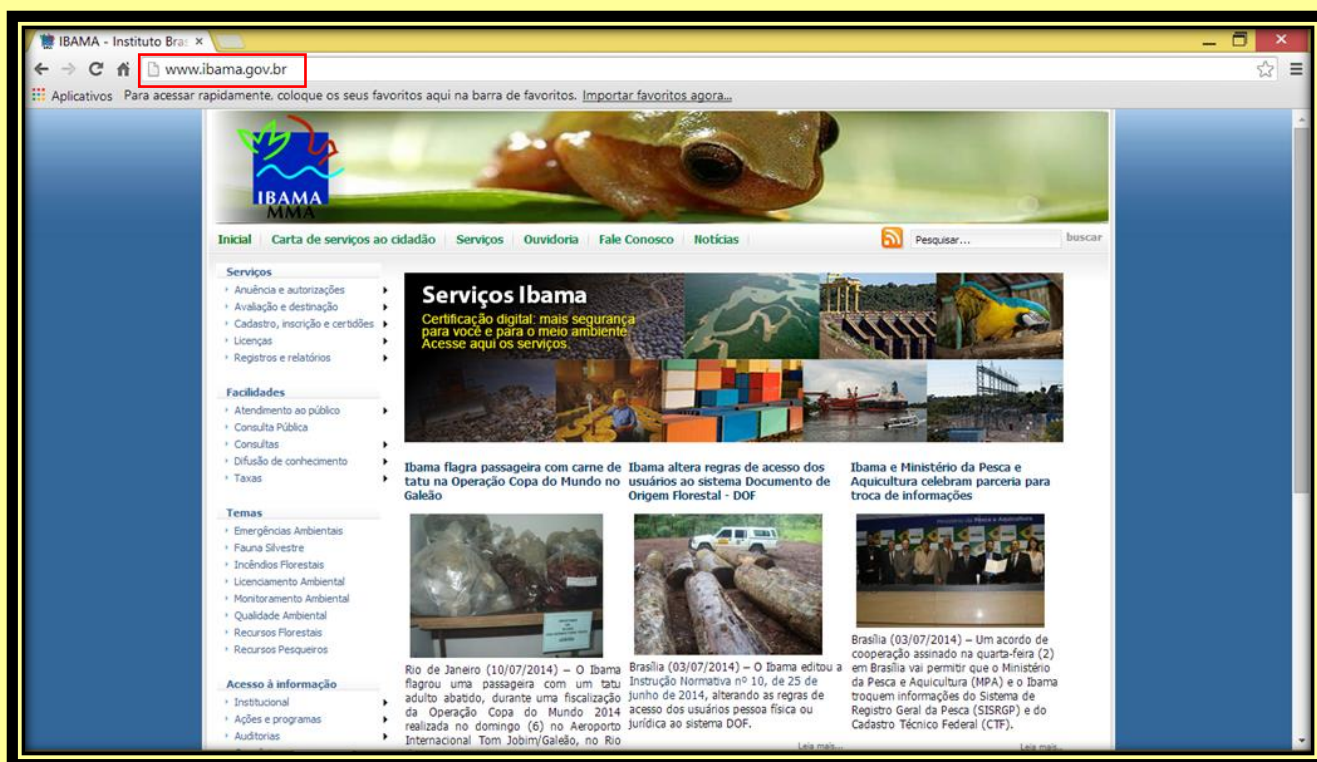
IBAMA - Instituto Bras ×

www.ibama.gov.br

Aplicativos Para acessar rapidamente, coloque os seus favoritos aqui na barra de favoritos. Importar favoritos agora...

IBAMA
MMA

Inicial | Carta de serviços ao cidadão | Serviços | Ouvidoria | Fale Conosco | Notícias

Pesquisar... buscar

Serviços
Anuência e autorizações
Avaliação e destinação
Cadastro, inscrição e certidões
Licenças
Registros e relatórios

Facilidades
Atendimento ao público
Consulta Pública
Consultas
Difusão de conhecimento
Taxas

Temas
Emergências Ambientais
Fauna Silvestre
Incêndios Florestais
Licenciamento Ambiental
Monitoramento Ambiental
Qualidade Ambiental
Recursos Florestais
Recursos Pesqueiros

Acesso à informação
Institucional
Ações e programas
Auditorias

Serviços Ibama
Certificação digital: mais segurança para você e para o meio ambiente. Acesse aqui os serviços

Ibama flagra passageira com carne de tatu na Operação Copa do Mundo no Galeão

Rio de Janeiro (10/07/2014) – O Ibama flagrou uma passageira com um tatu adulto abatido, durante uma fiscalização da Operação Copa do Mundo 2014 realizada no domingo (6) no Aeroporto Internacional Tom Jobim/Galeão, no Rio

Ibama altera regras de acesso dos usuários ao sistema Documento de Origem Florestal - DOF

Brasília (03/07/2014) – O Ibama editou a Instrução Normativa nº 10, de 25 de junho de 2014, alterando as regras de acesso dos usuários pessoa física ou jurídica ao sistema DOF.

Leia mais...

Ibama e Ministério da Pesca e Aquicultura celebram parceria para troca de informações

Brasília (03/07/2014) – Um acordo de cooperação assinado na quarta-feira (2) em Brasília vai permitir que o Ministério da Pesca e Aquicultura (MPA) e o Ibama troquem informações do Sistema de Registro Geral da Pesca (SISRGP) e do Cadastro Técnico Federal (CTF).

Leia mais...